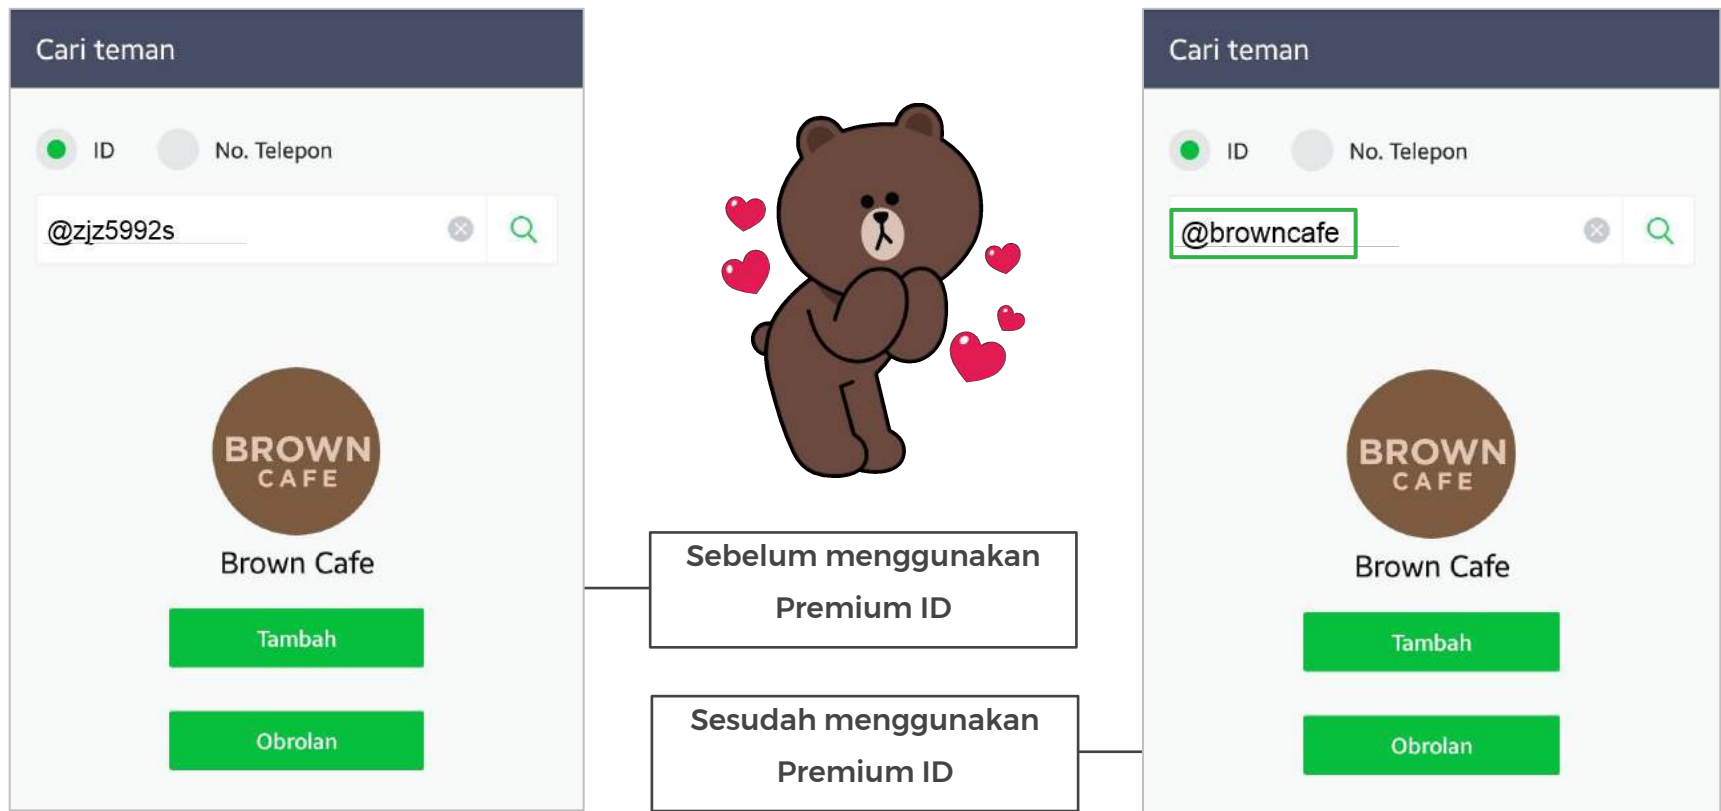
Cari teman

ID No. Telepon

@zjz5992s

BROWN CAFE

Brown Cafe

Tambah

Obrolan

Sebelum menggunakan Premium ID

Sesudah menggunakan Premium ID

Cari teman

ID No. Telepon

@browncafe

BROWN CAFE

Brown Cafe

Tambah

Obrolan